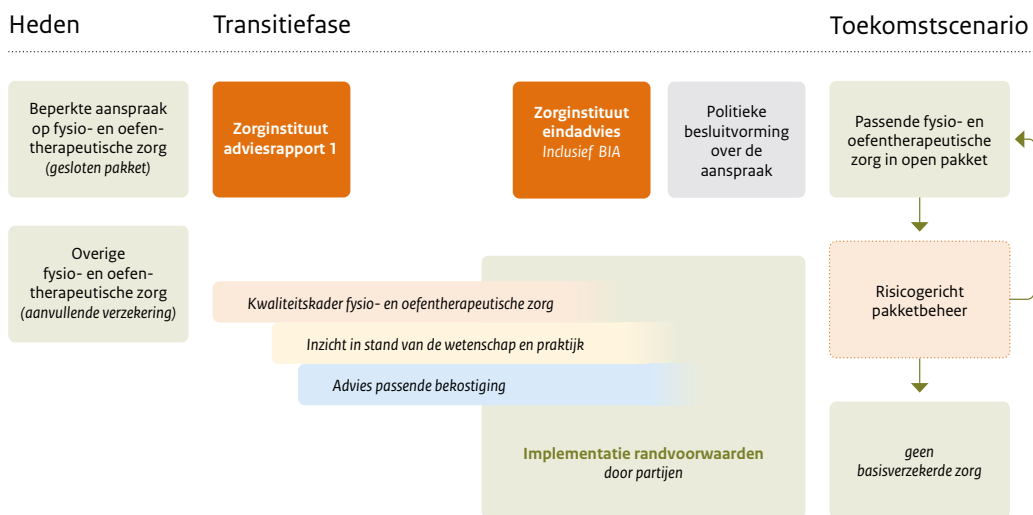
Heden

Transitiefase

Toekomstscenario

Beperkte aanspraak op fysio- en oefentherapeutische zorg (*gesloten pakket*)

Zorginstituut adviesrapport 1

Zorginstituut eindadvies *Inclusief BIA*

Politieke besluitvorming over de aanspraak

Passende fysio- en oefentherapeutische zorg in open pakket

Overige fysio- en oefentherapeutische zorg (*aanvullende verzekering*)

*Kwaliteitskader fysio- en oefentherapeutische zorg*

*Inzicht in stand van de wetenschap en praktijk*

*Advies passende bekostiging*

Risicogericht pakketbeheer

Implementatie randvoorwaarden *door partijen*

*geen basisverzekerde zorg*